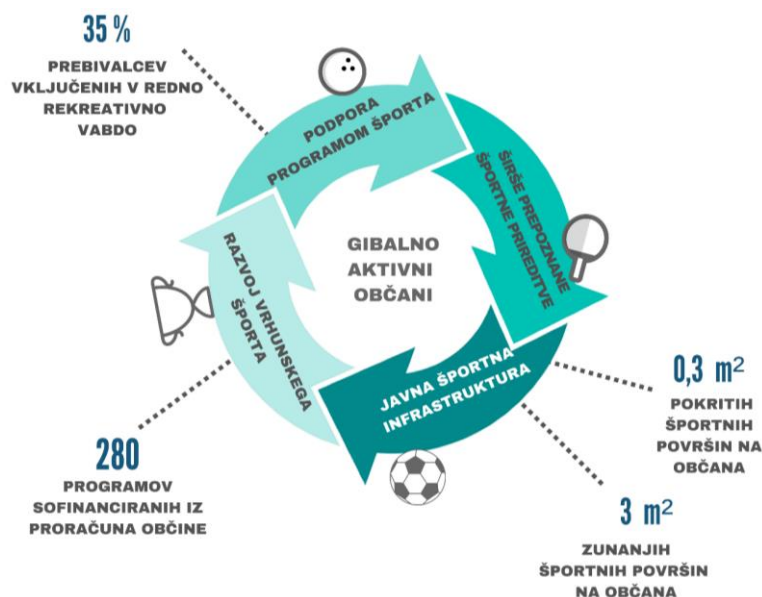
35 %

PREBIVALCEV VKLJUČENIH V REDNO REKREATIVNO VABDO

PODPORA PROGRAMOM ŠPORTA

ŠIRŠE PREPOZNANE ŠPORTNE PRIREDITVE

GIBALNO AKTIVNI OBČANI

RAZVOJ VRHUNSKEGA ŠPORTA

JAVNA ŠPORTNA INFRASTRUKTURA

0,3 $m^2$

POKRITIH ŠPORTNIH POVRŠIN NA OBČANA

280

PROGRAMOV SOFINANCIRANIH IZ PRORAČUNA OBČINE

3 $m^2$

ZUNANJIH ŠPORTNIH POVRŠIN NA OBČANA